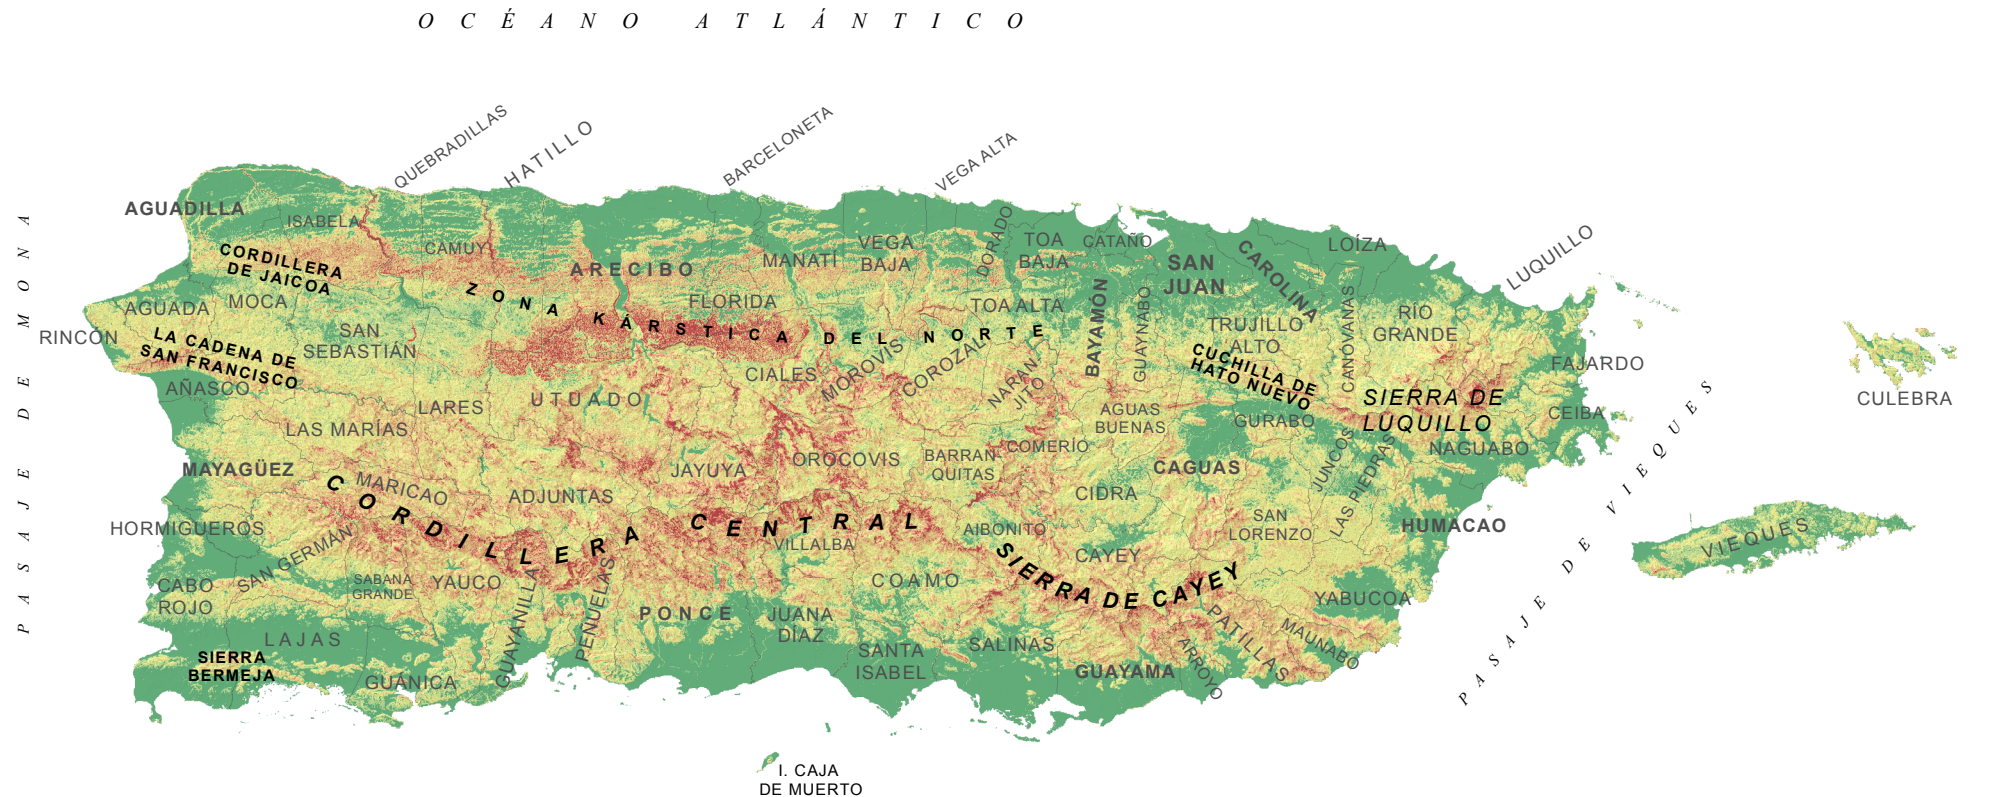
OCÉANO ATLÁNTICO

QUEBRADILLAS
HATILLO
BARCELONETA
VEGA ALTA
LUQUILLO

PASAJE DE MONA

AGUADILLA
ISABELA
CAMUY
CORDILLERA DE JAICOA
ARECIBO
ZONA KÁRSTICA DEL NORTE
MANATÍ
VEGA BAJA
DORADO
TOA BAJA
CATAÑO
SAN JUAN
CAROLINA
LOÍZA
AGUADA
MOCA
FLORIDA
TOA ALTA
BAYAMÓN
GUAYNABO
TRUJILLO ALTO
CANÓVANAS
RÍO GRANDE
RINCÓN
LA CADENA DE SAN FRANCISCO
SAN SEBASTIÁN
CIALES
MOROVIS
COROZAL
NARANJITO
CUCHILLA DE HATO NUEVO
SIERRA DE LUQUILLO
FAJARDO
AÑASCO
LARES
UTUADO
AGUAS BUENAS
GURABO
CEIBA
LAS MARÍAS
NAGUABO
CULEBRA
MAYAGÜEZ
MARICAO
JAYUYA
OROCOVIS
BARRANQUITAS
COMERÍO
CAGUAS
ADJUNTAS
CIDRA
JUNCOS
LAS PIEDRAS
HORMIGUEROS
CORDILLERA CENTRAL
SAN LORENZO
HUMACAO
SAN GERMÁN
VILLALBA
AIBONITO
CAYEY
VIEQUES
PASAJE DE VIEQUES
CABO ROJO
SABANA GRANDE
YAUCO
GUAYANILLA
PEÑUELAS
PONCE
JUANA DÍAZ
COAMO
SIERRA DE CAYEY
YABUCOA
PATILLAS
MAUNABO
LAJAS
SANTA ISABEL
SALINAS
ARROYO
SIERRA BERMEJA
GUÁNICA
GUAYAMA
I. CAJA DE MUERTO